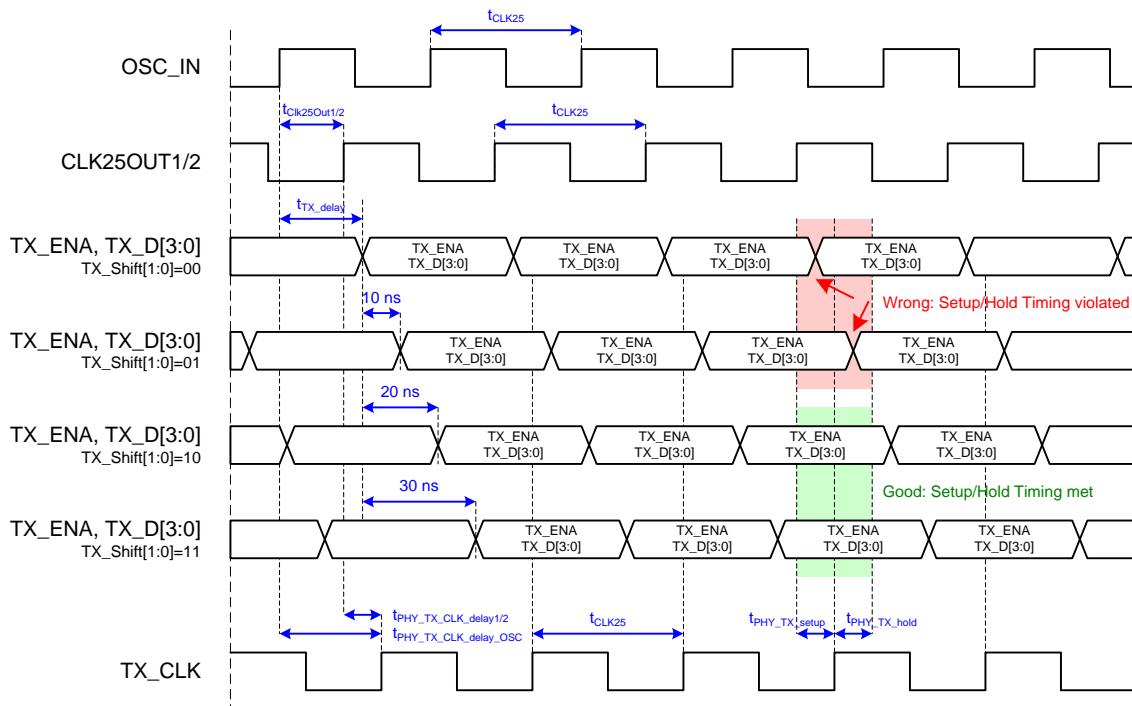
$t_{CLK25}$

OSC_IN

$t_{Clk25Out1/2}$

$t_{CLK25}$

CLK25OUT1/2

$t_{TX\_delay}$

TX_ENA, TX_D[3:0]
TX_Shift[1:0]=00

TX_ENA TX_D[3:0] | TX_ENA TX_D[3:0] | TX_ENA TX_D[3:0] | TX_ENA TX_D[3:0]

10 ns

Wrong: Setup/Hold Timing violated

TX_ENA, TX_D[3:0]
TX_Shift[1:0]=01

TX_ENA TX_D[3:0] | TX_ENA TX_D[3:0] | TX_ENA TX_D[3:0] | TX_ENA TX_D[3:0]

20 ns

TX_ENA, TX_D[3:0]
TX_Shift[1:0]=10

TX_ENA TX_D[3:0] | TX_ENA TX_D[3:0] | TX_ENA TX_D[3:0] | TX_ENA TX_D[3:0]

30 ns

Good: Setup/Hold Timing met

TX_ENA, TX_D[3:0]
TX_Shift[1:0]=11

TX_ENA TX_D[3:0] | TX_ENA TX_D[3:0] | TX_ENA TX_D[3:0] | TX_ENA TX_D[3:0]

$t_{PHY\_TX\_CLK\_delay1/2}$
$t_{PHY\_TX\_CLK\_delay\_OSC}$

$t_{CLK25}$

$t_{PHY\_TX\_setup}$ $t_{PHY\_TX\_hold}$

TX_CLK